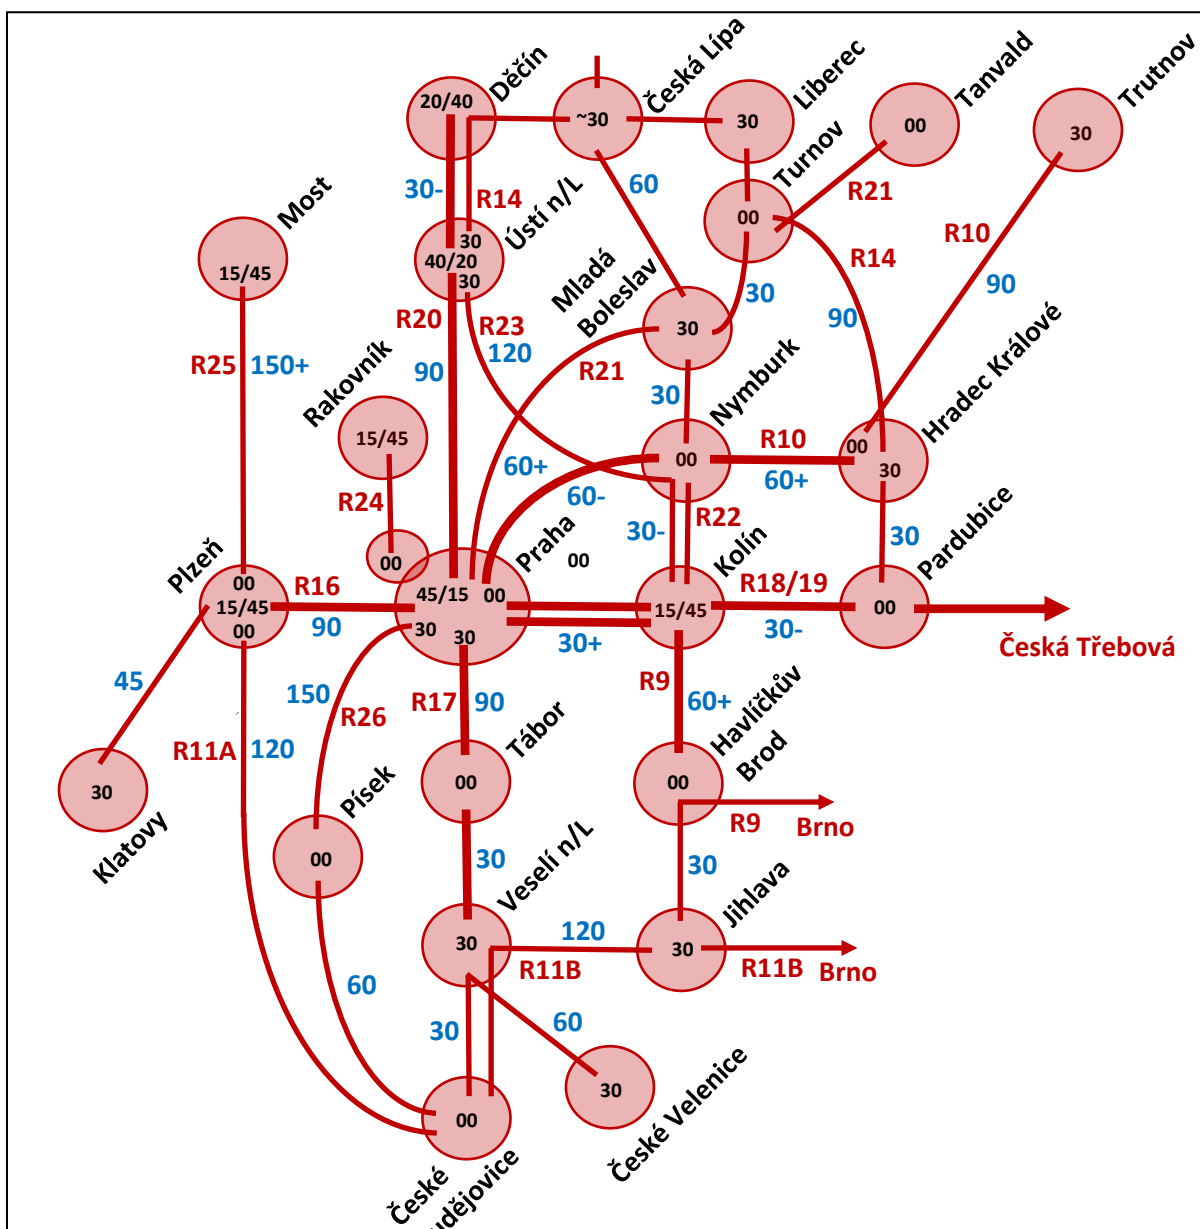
20/40 Děčín
~30 Česká Lípa
30 Liberec
00 Tanvald
30 Trutnov
30- R14
30 40/20 30 Ústí n/L
60
00 Turnov
R21
R10
R14
90
15/45 Most
Mladá Boleslav 30
30
90
R20
R23
120
R21
90
R25 150+
Rakovník
15/45
30
00 Nymburk
R10
00 30 Hradec Králové
60+
60-
60+
R24
R22
30-
30
00
Praha 00
Kolín
Pardubice
Plzeň 00 15/45 00
R16
45/15 00 30 30
15/45
R18/19
00
90
30+
30-
Česká Třebová
45
150
R26
R17 90
R9
60+
Havlíčkův Brod
R11A 120
Tábor 00
00
30 Klatovy
Písek 00
R9 Brno
30
Veselí n/L
30
Jihlava
30
120
30
R11B
R11B Brno
60
30
60
30
České Velenice
00
České Budějovice